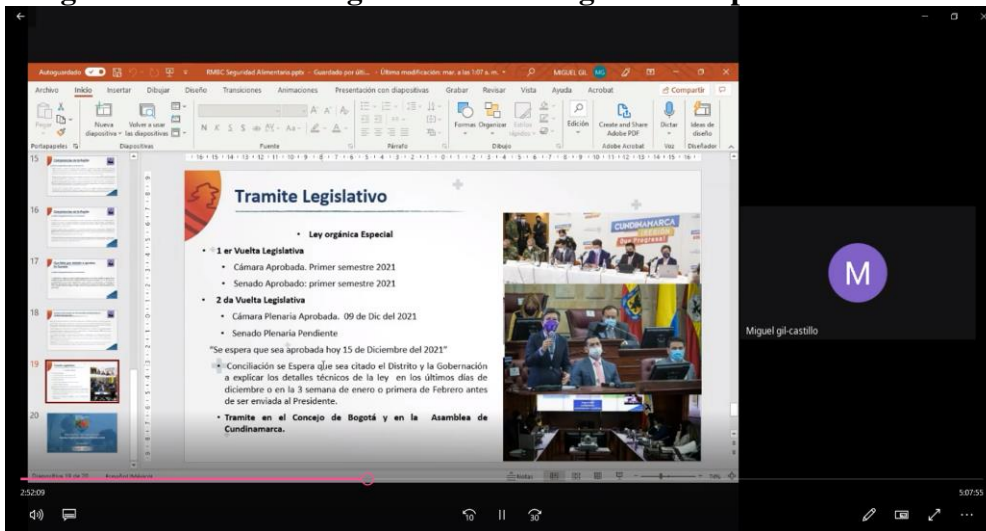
Autoguardado RMBC Seguridad Alimentaria.pptx - Guardado por últi... Última modificación: mar. a las 1:07 a. m. MIGUEL GIL MG

Archivo Inicio Insertar Dibujar Diseño Transiciones Animaciones Presentación con diapositivas Grabar Revisar Vista Ayuda Acrobat Compartir

Pegar Nueva diapositiva Volver a usar las diapositivas Formas Organizar Estilos rápidos Edición Create and Share Adobe PDF Dictar Ideas de diseño

Portapapeles Diapositivas Fuente Párrafo Dibujo Adobe Acrobat Voz Diseñador

Tramite Legislativo

• Ley orgánica Especial

• 1 er Vuelta Legislativa

• Cámara Aprobada. Primer semestre 2021

• Senado Aprobado: primer semestre 2021

• 2 da Vuelta Legislativa

• Cámara Plenaria Aprobada. 09 de Dic del 2021

• Senado Plenaria Pendiente

"Se espera que sea aprobada hoy 15 de Diciembre del 2021"

• Conciliación se Espera que sea citado el Distrito y la Gobernación a explicar los detalles técnicos de la ley en los últimos días de diciembre o en la 3 semana de enero o primera de Febrero antes de ser enviada al Presidente.

• Tramite en el Concejo de Bogotá y en la Asamblea de Cundinamarca.

CUNDINAMARCA

M

Miguel gil-castillo

Diapositiva 19 de 20 Español (México) Notas

2:52:09

5:07:55

10 30